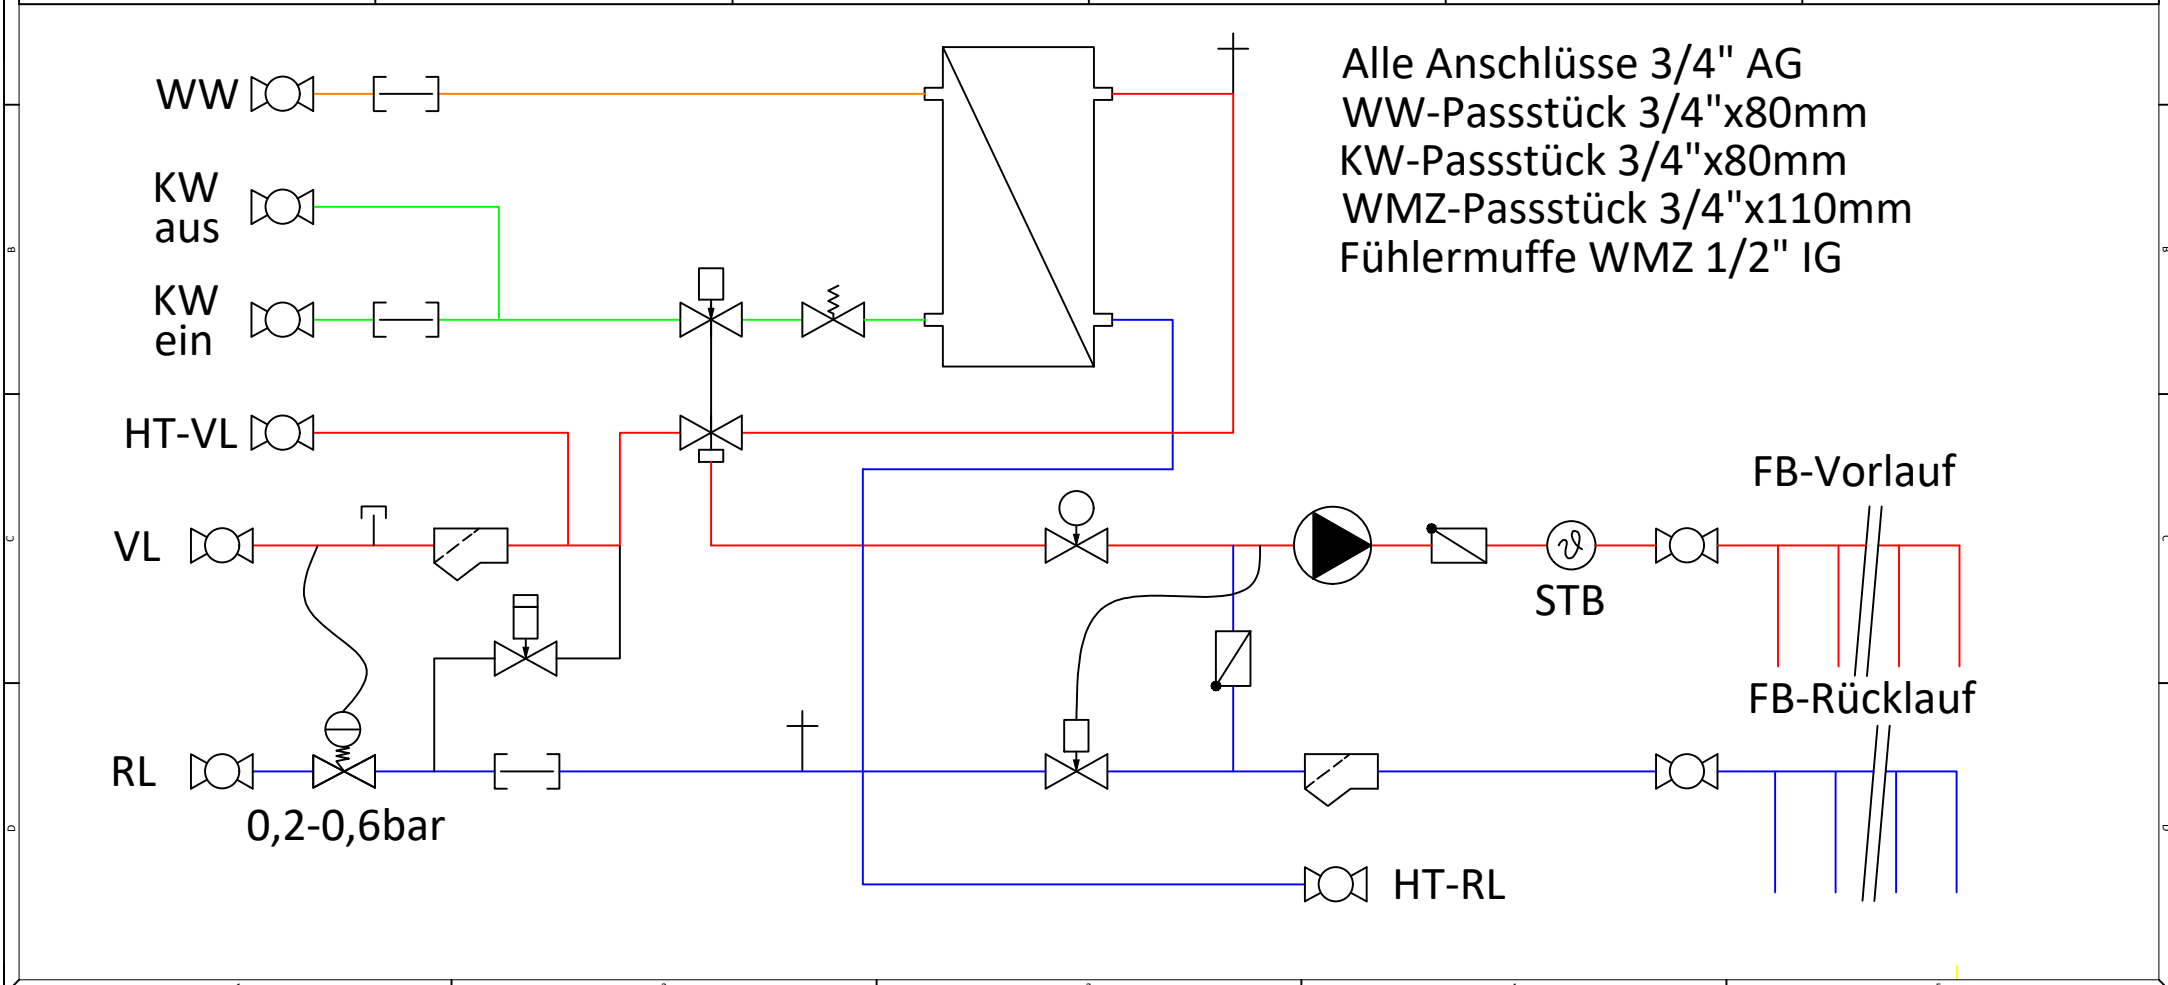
Alle Anschlüsse 3/4" AG
WW-Passstück 3/4"x80mm
KW-Passstück 3/4"x80mm
WMZ-Passstück 3/4"x110mm
Fühlermuffe WMZ 1/2" IG

WW

KW
aus

KW
ein

HT-VL

VL

RL

0,2-0,6bar

FB-Vorlauf

STB

FB-Rücklauf

HT-RL